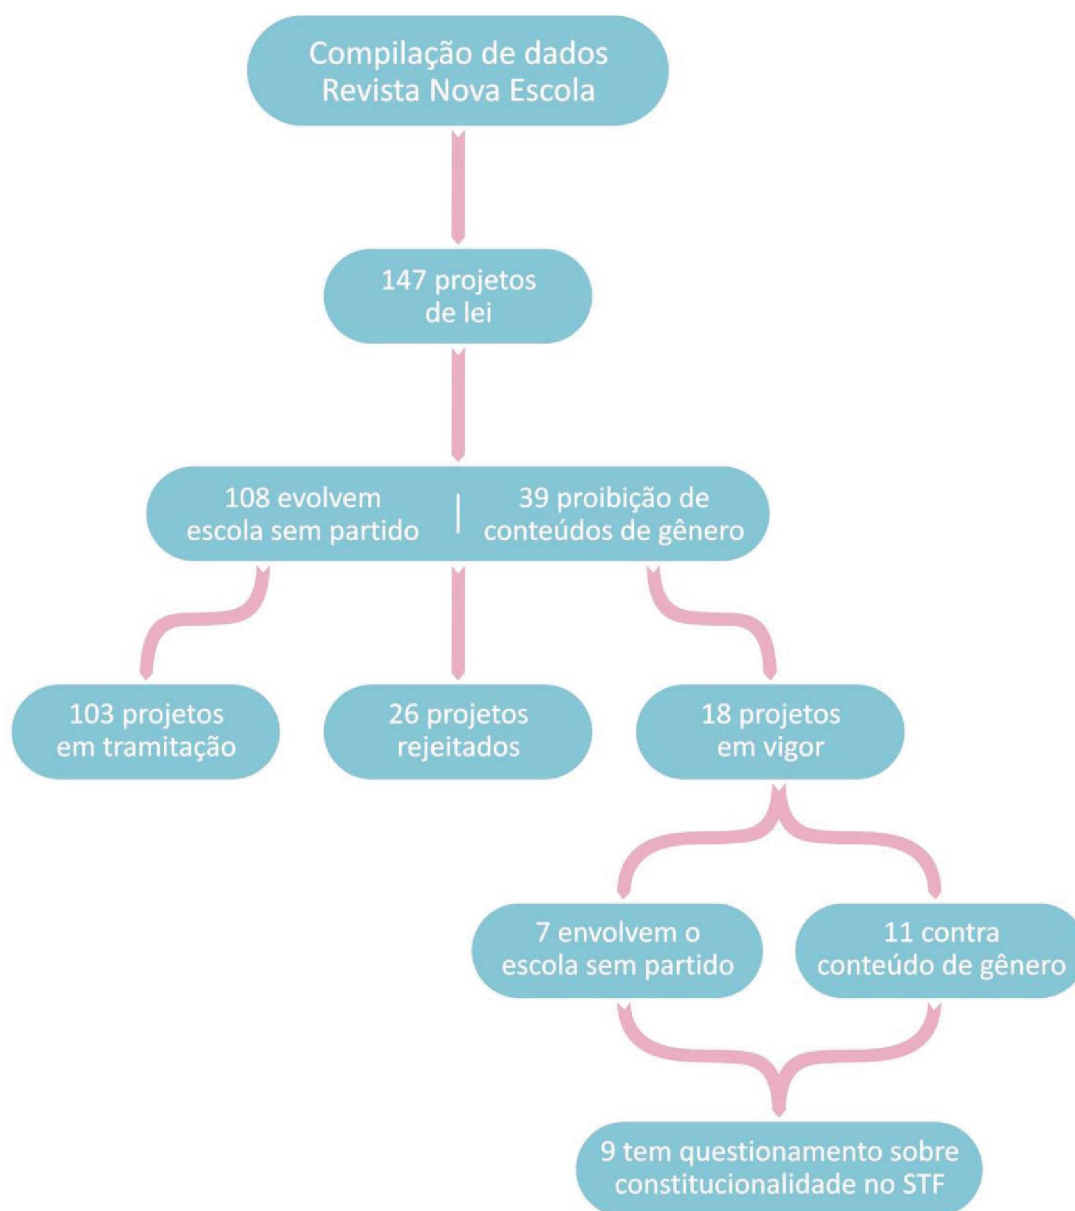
Compilação de dados Revista Nova Escola

147 projetos de lei

108 evolvem escola sem partido | 39 proibição de conteúdos de gênero

103 projetos em tramitação

26 projetos rejeitados

18 projetos em vigor

7 envolvem o escola sem partido

11 contra conteúdo de gênero

9 tem questionamento sobre constitucionalidade no STF